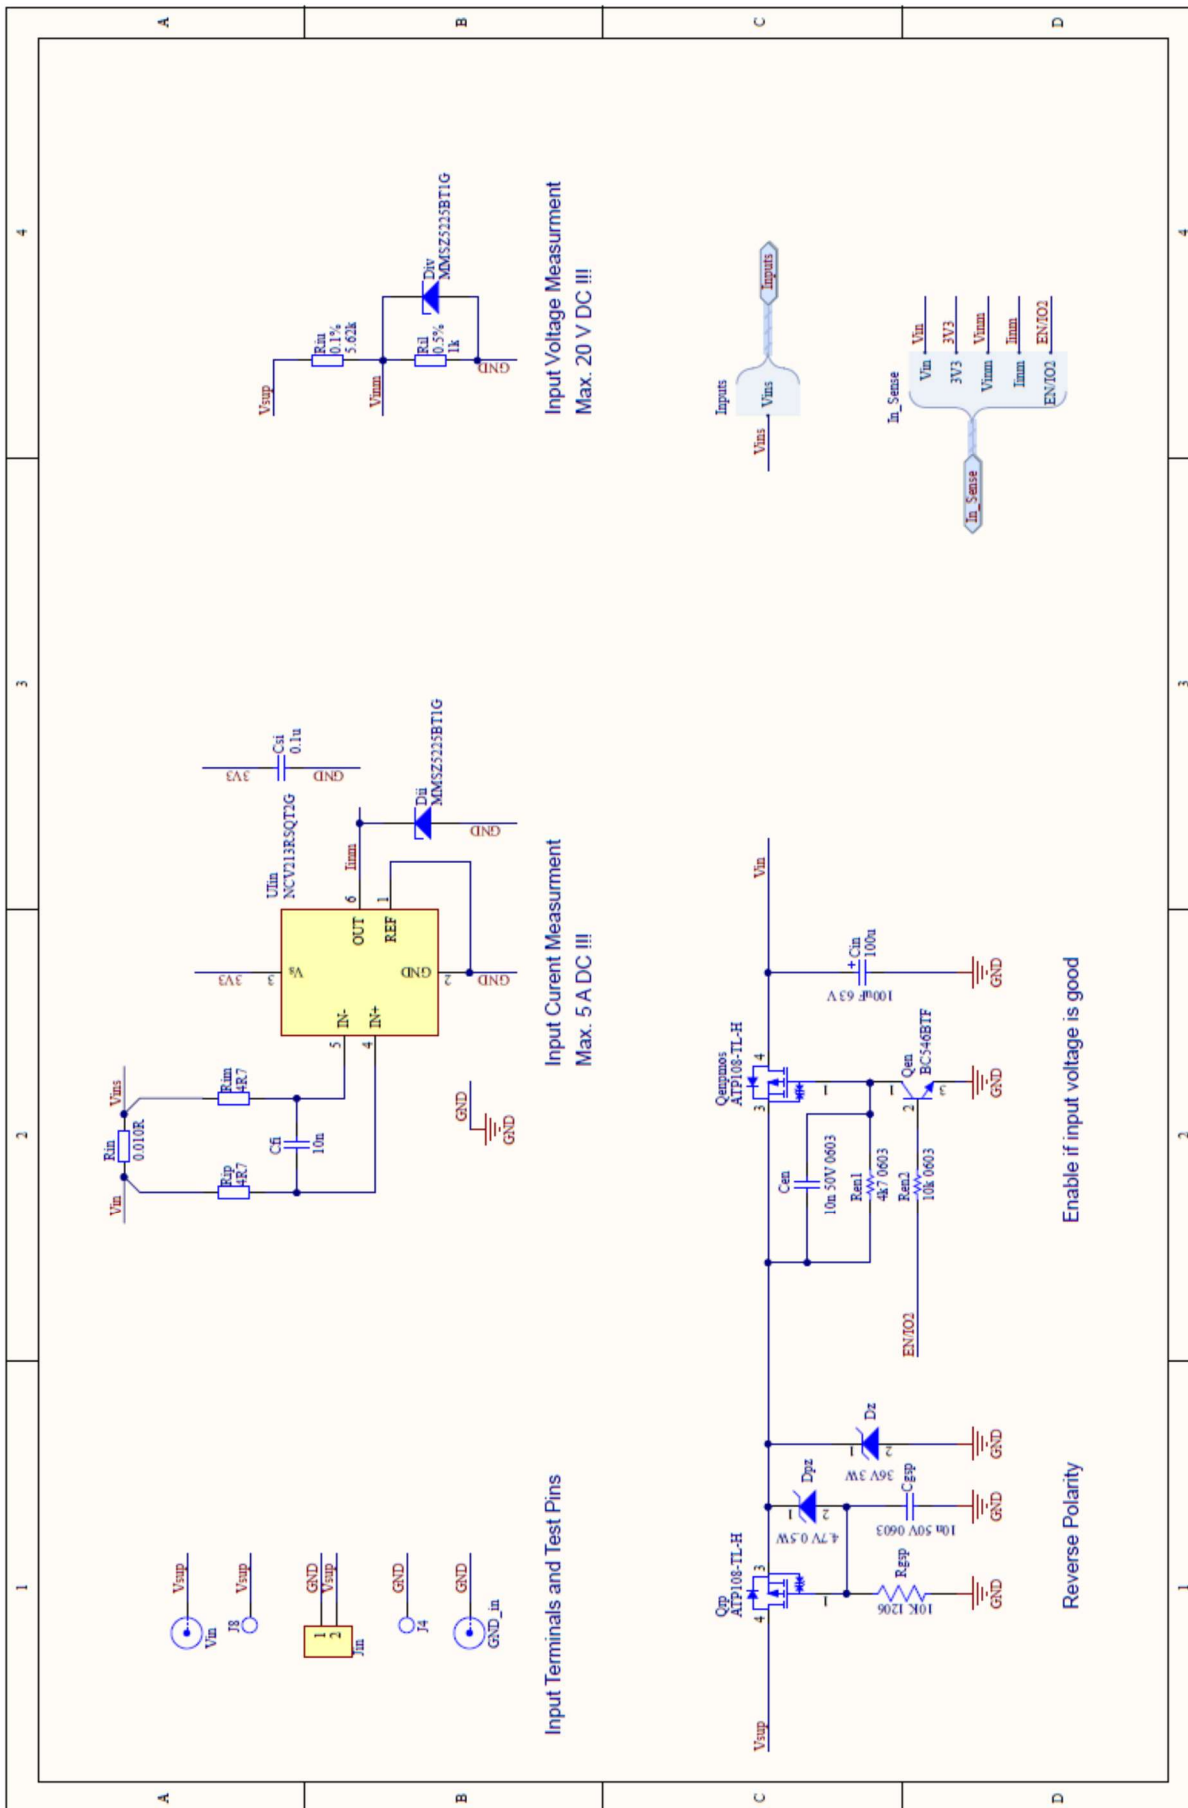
A
B
C
D
4
3
2
1

Vsup
Riu
0.1%
5.62k
Vinm
Ril
0.5%
1k
Div
MMSZ5225BT1G
GND

Input Voltage Measurment
Max. 20 V DC !!!

Inputs
Vins
Inputs
Vins

In_Sense
Vin
3V3
Vinm
Iinm
EN/IO2
Vin
3V3
Vinm
Iinm
EN/IO2
In_Sense

3V3
Csi
0.1u
GND

Uin
NCV213RSQT2G
Iinm
Dii
MMSZ5225BT1G
GND
3V3
3
Vs
GND
2
GND
6
OUT
1
REF
5
IN-
4
IN+

Vins
Rin
0.010R
Vin
Rim
4R7
Rip
4R7
Cfi
10n

GND
GND

Input Curent Measurment
Max. 5 A DC !!!

Vin
Cin
100u
100uF 63 V
GND
Qenpmos
ATP108-TL-H
3
4
1
Cen
10n 50V 0603
Ren1
4k7 0603
Qen
BC546BTF
1
2
3
GND
Ren2
10k 0603
EN/IO2

Enable if input voltage is good

Dz
36V 3W
2
GND
Dpz
4.7V 0.5W
2
Cgsp
10n 50V 0603
GND
Qrp
ATP108-TL-H
4
3
1
Rgsp
10K 1206
GND
Vsup

Reverse Polarity

Vsup
Vin
Vsup
J8
GND
Vsup
1
2
Jin
GND
J4
GND
GND_in

Input Terminals and Test Pins